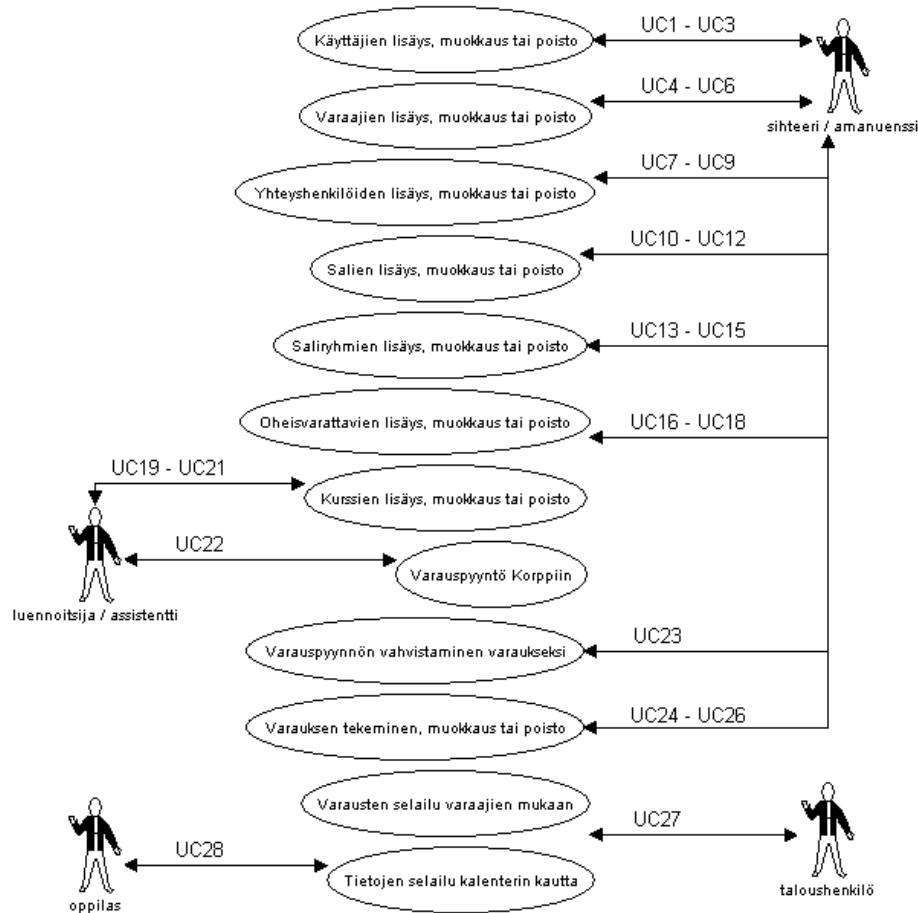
Käyttäjien lisäys, muokkaus tai poisto
UC1 - UC3
sihteeri / amanuenssi
Varaajien lisäys, muokkaus tai poisto
UC4 - UC6
Yhteyshenkilöiden lisäys, muokkaus tai poisto
UC7 - UC9
Salien lisäys, muokkaus tai poisto
UC10 - UC12
Saliryhmien lisäys, muokkaus tai poisto
UC13 - UC15
Oheisvarattavien lisäys, muokkaus tai poisto
UC16 - UC18
UC19 - UC21
Kurssien lisäys, muokkaus tai poisto
UC22
Varauspyyntö Korppiin
luennoitsija / assistentti
Varauspyynnön vahvistaminen varaukseksi
UC23
Varauksen tekeminen, muokkaus tai poisto
UC24 - UC26
Varausten selailu varaajien mukaan
UC27
UC28
Tietojen selailu kalenterin kautta
oppilas
taloushenkilö